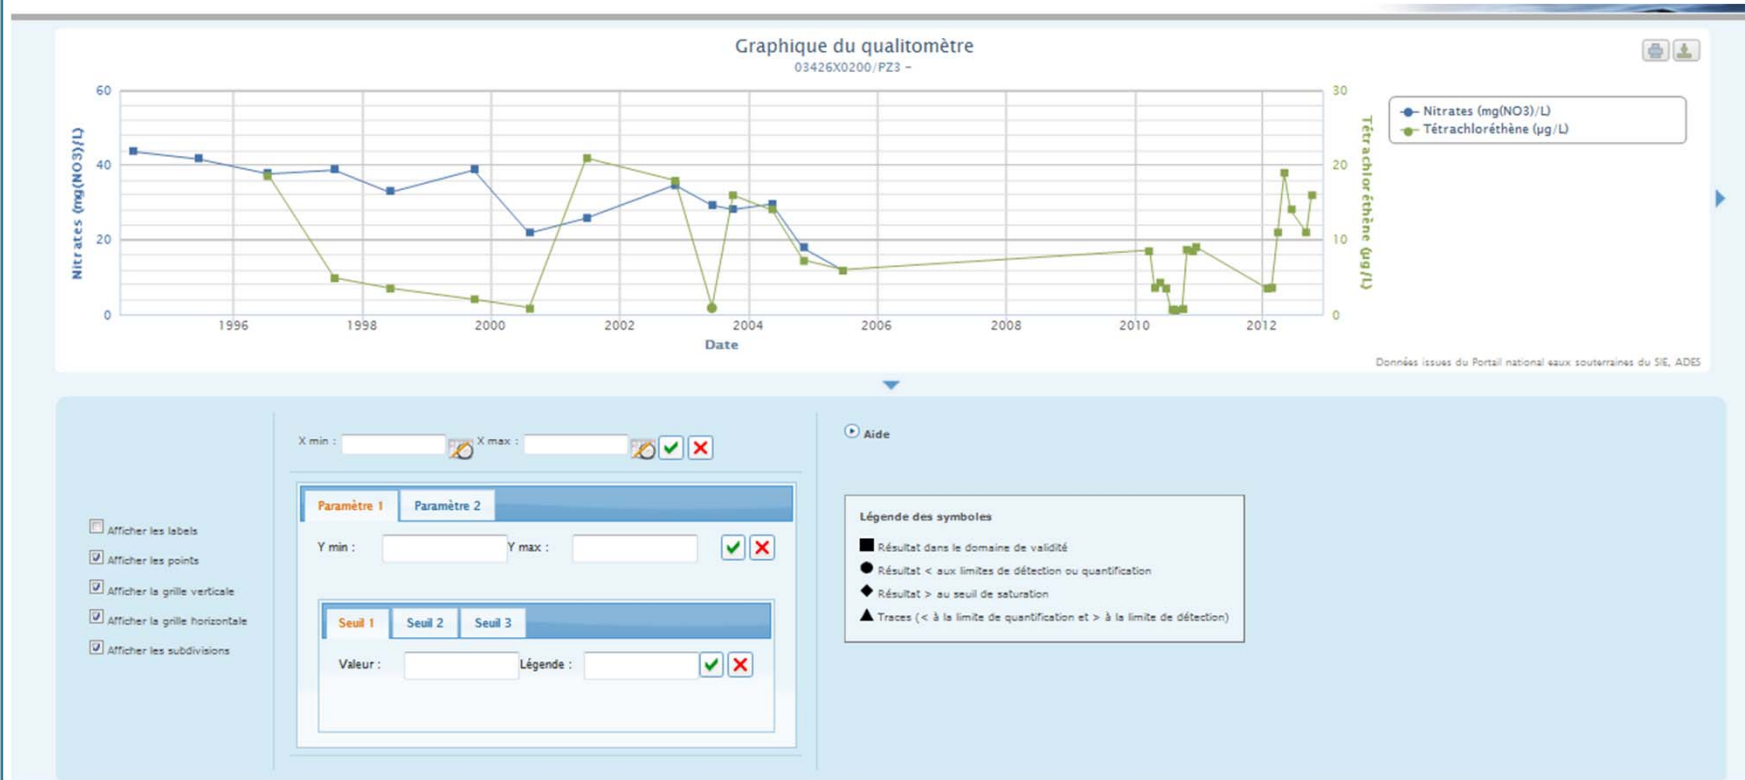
Graphique du qualitomètre
03426X0200/PZ3 -

Nitrates (mg(NO3)/L)
60
40
20
0

Tétrachloréthène (µg/L)
30
20
10
0

1996 1998 2000 2002 2004 2006 2008 2010 2012
Date

Nitrates (mg(NO3)/L)
Tétrachloréthène (µg/L)

Données issues du Portail national eaux souterraines du SIE, ADES

X min : X max :

Aide

Paramètre 1 Paramètre 2

Y min : Y max :

Seuil 1 Seuil 2 Seuil 3

Valeur : Légende :

Afficher les labels
Afficher les points
Afficher la grille verticale
Afficher la grille horizontale
Afficher les subdivisions

Légende des symboles
Résultat dans le domaine de validité
Résultat < aux limites de détection ou quantification
Résultat > au seuil de saturation
Traces (< à la limite de quantification et > à la limite de détection)